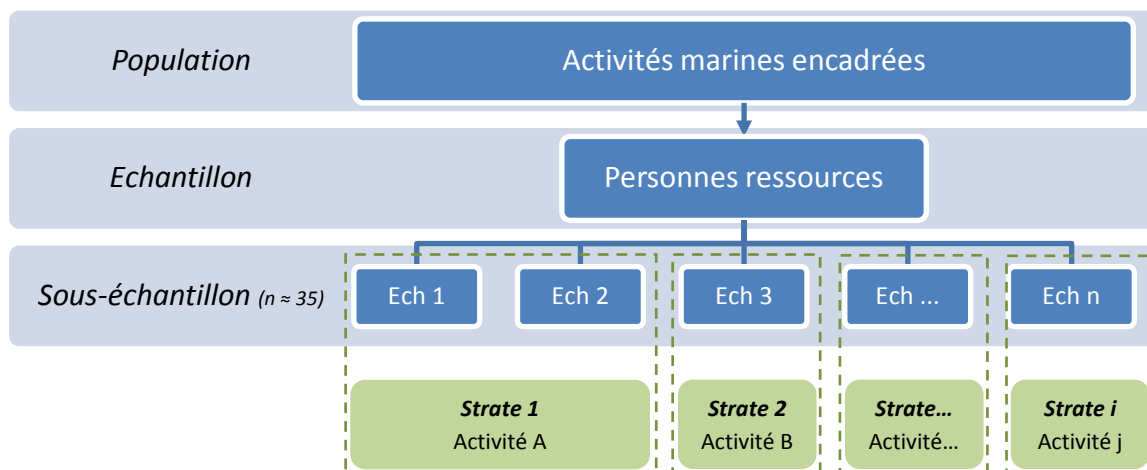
Population
Activités marines encadrées

Echantillon
Personnes ressources

Sous-échantillon $(n \approx 35)$
Ech 1
Ech 2
Ech 3
Ech ...
Ech n

Strate 1
Activité A

Strate 2
Activité B

Strate…
Activité…

Strate i
Activité j